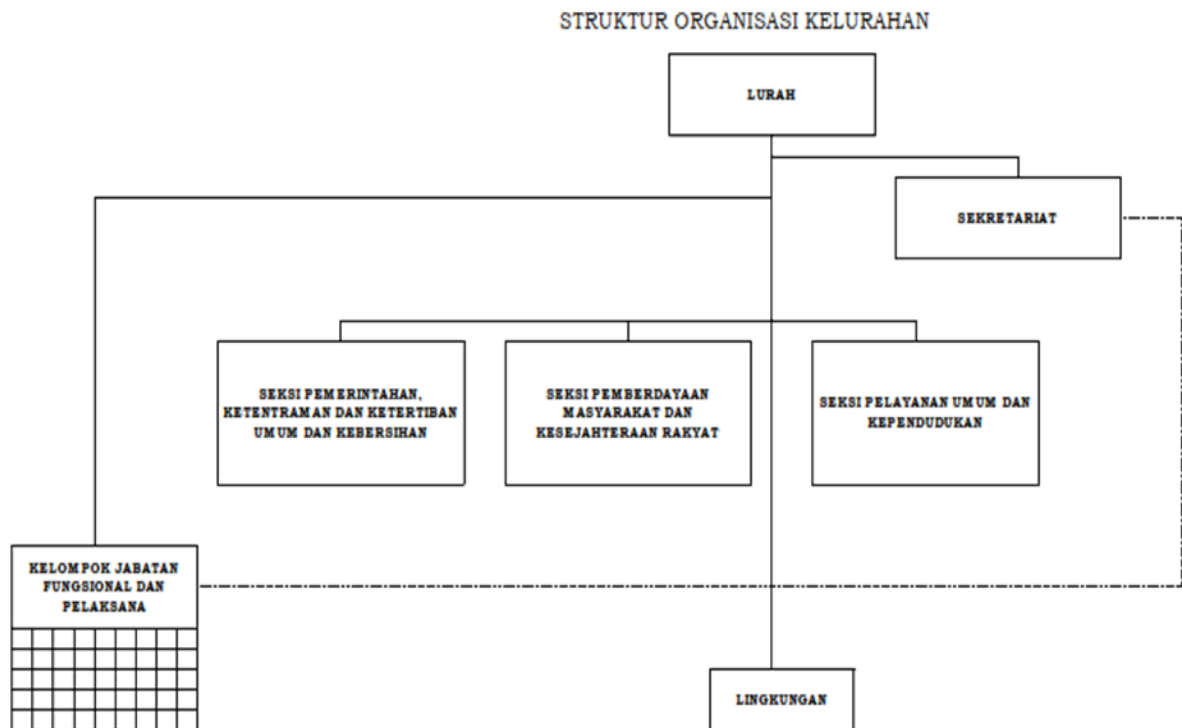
STRUKTUR ORGANISASI KELURAHAN

LURAH

SEKRETARIAT

SEKSI PEMERINTAHAN, KETENTRAMAN DAN KETERTIBAN UMUM DAN KEBERSIHAN

SEKSI PEMBERDAYAAN MASYARAKAT DAN KESEJAHTERAAN RAKYAT

SEKSI PELAYANAN UMUM DAN KEPENDUDUKAN

KELOMPOK JABATAN FUNGSIONAL DAN PELAKSANA

LINGKUNGAN